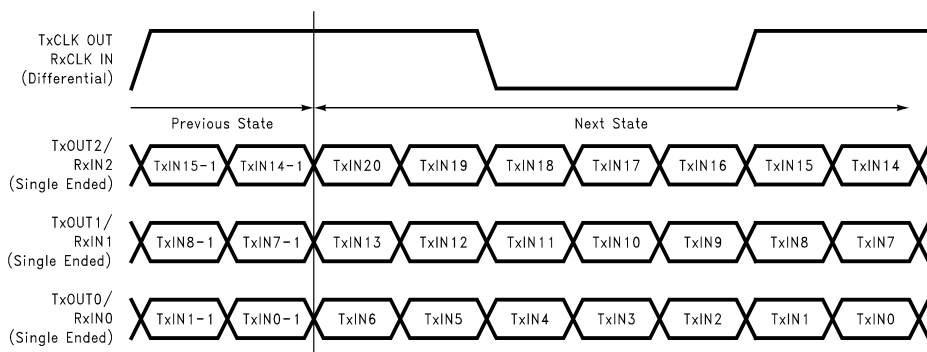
TxCLK OUT
RxCLK IN
(Differential)

Previous State

Next State

TxOUT2/
RxIN2
(Single Ended)

TxIN15-1 TxIN14-1 TxIN20 TxIN19 TxIN18 TxIN17 TxIN16 TxIN15 TxIN14

TxOUT1/
RxIN1
(Single Ended)

TxIN8-1 TxIN7-1 TxIN13 TxIN12 TxIN11 TxIN10 TxIN9 TxIN8 TxIN7

TxOUT0/
RxIN0
(Single Ended)

TxIN1-1 TxIN0-1 TxIN6 TxIN5 TxIN4 TxIN3 TxIN2 TxIN1 TxIN0